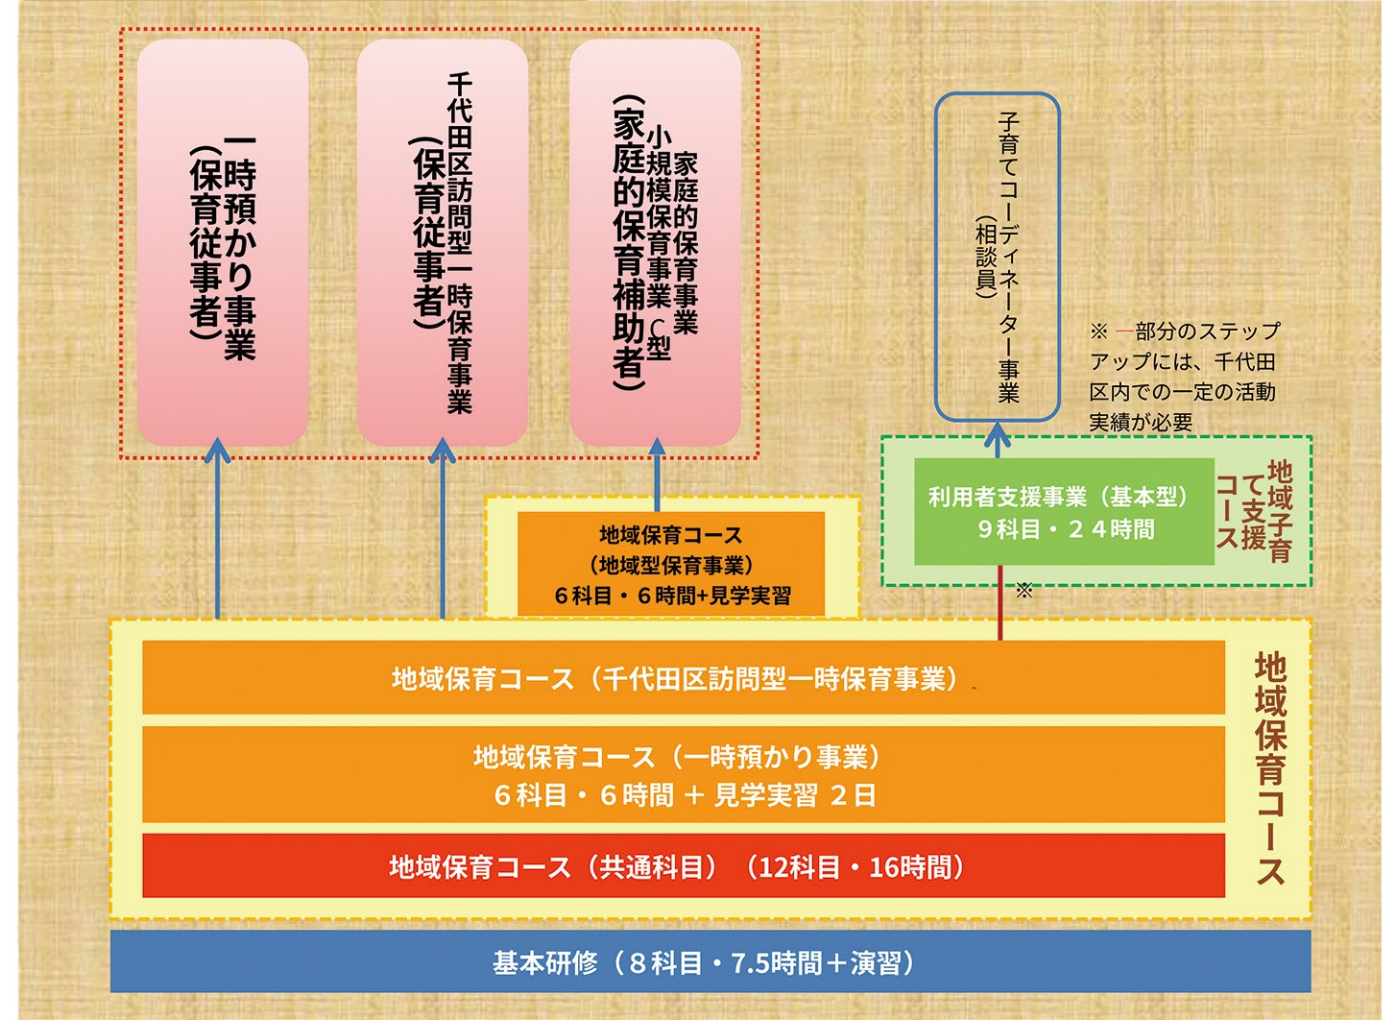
一時預かり事業
（保育従事者）

千代田区訪問型一時保育事業
（保育従事者）

家庭的保育事業
小規模保育事業C型
（家庭的保育補助者）

子育てコーディネーター事業
（相談員）

※ ━部分のステップアップには、千代田区内での一定の活動実績が必要

地域子育て支援コース

利用者支援事業（基本型）
９科目・２４時間

※

地域保育コース
（地域型保育事業）
６科目・６時間+見学実習

地域保育コース（千代田区訪問型一時保育事業）

地域保育コース（一時預かり事業）
６科目・６時間 ＋ 見学実習 ２日

地域保育コース（共通科目）（12科目・16時間）

地域保育コース

基本研修（８科目・7.5時間＋演習）